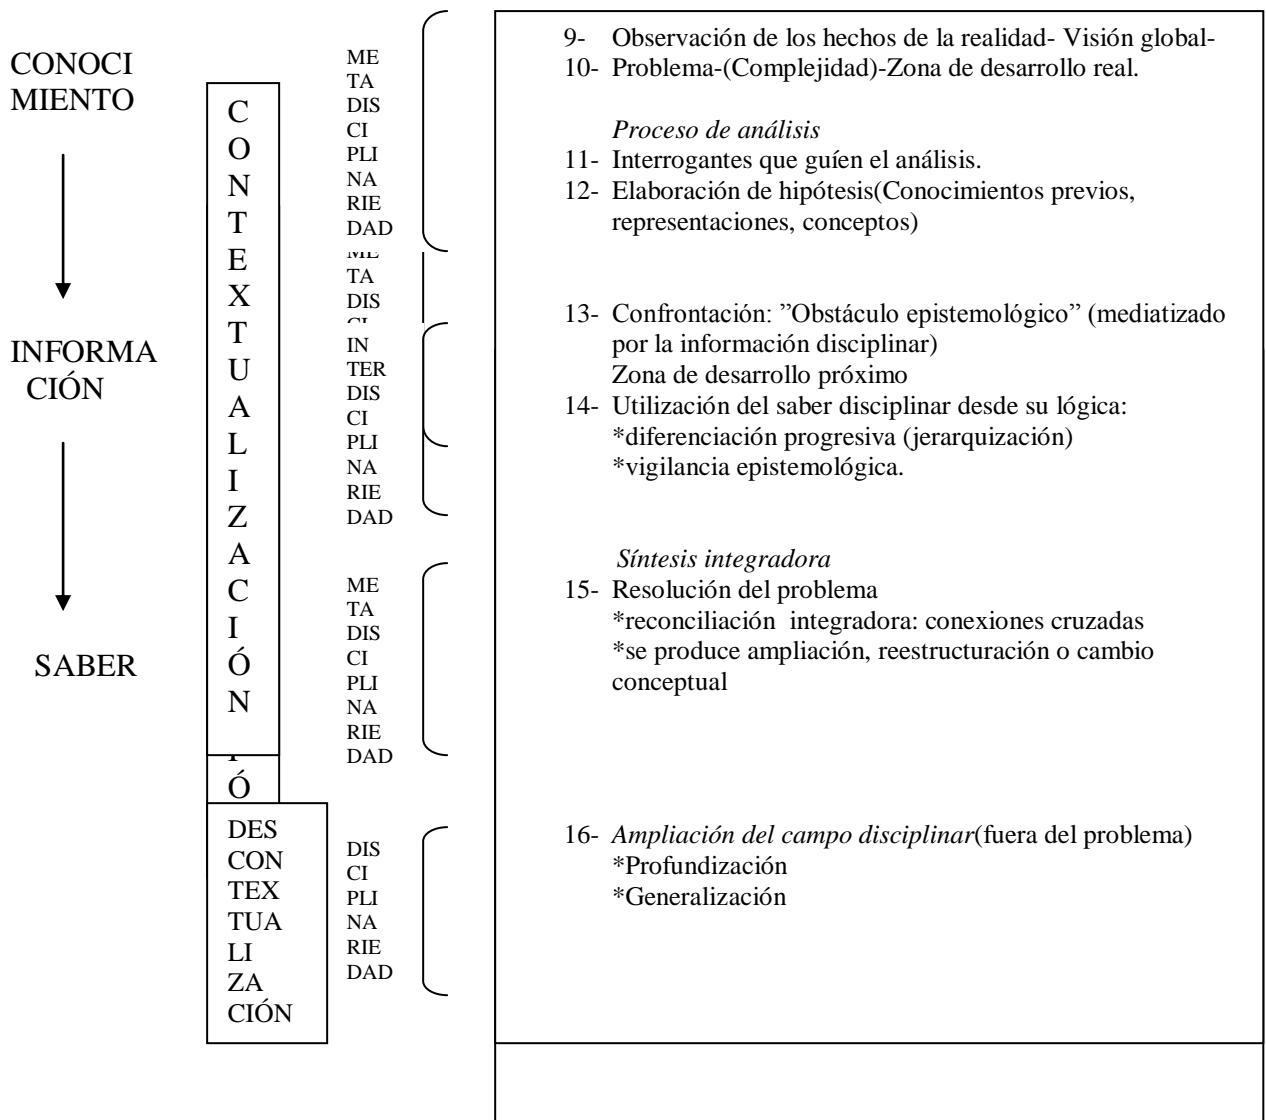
CONOCI
MIENTO

INFORMA
CIÓN

SABER

C
O
N
T
E
X
T
U
A
L
I
Z
A
C
I
Ó
N

Ó

DES
CON
TEX
TUA
LI
ZA
CIÓN

ME
TA
DIS
CI
PLI
NA
RIE
DAD

ME
TA
DIS
CI

IN
TER
DIS
CI
PLI
NA
RIE
DAD

ME
TA
DIS
CI
PLI
NA
RIE
DAD

DIS
CI
PLI
NA
RIE
DAD

9- Observación de los hechos de la realidad- Visión global-
10- Problema-(Complejidad)-Zona de desarrollo real.

*Proceso de análisis*
11- Interrogantes que guíen el análisis.
12- Elaboración de hipótesis(Conocimientos previos, representaciones, conceptos)

13- Confrontación: "Obstáculo epistemológico" (mediatizado por la información disciplinar)
Zona de desarrollo próximo
14- Utilización del saber disciplinar desde su lógica:
*diferenciación progresiva (jerarquización)
*vigilancia epistemológica.

*Síntesis integradora*
15- Resolución del problema
*reconciliación integradora: conexiones cruzadas
*se produce ampliación, reestructuración o cambio conceptual

16- *Ampliación del campo disciplinar*(fuera del problema)
*Profundización
*Generalización